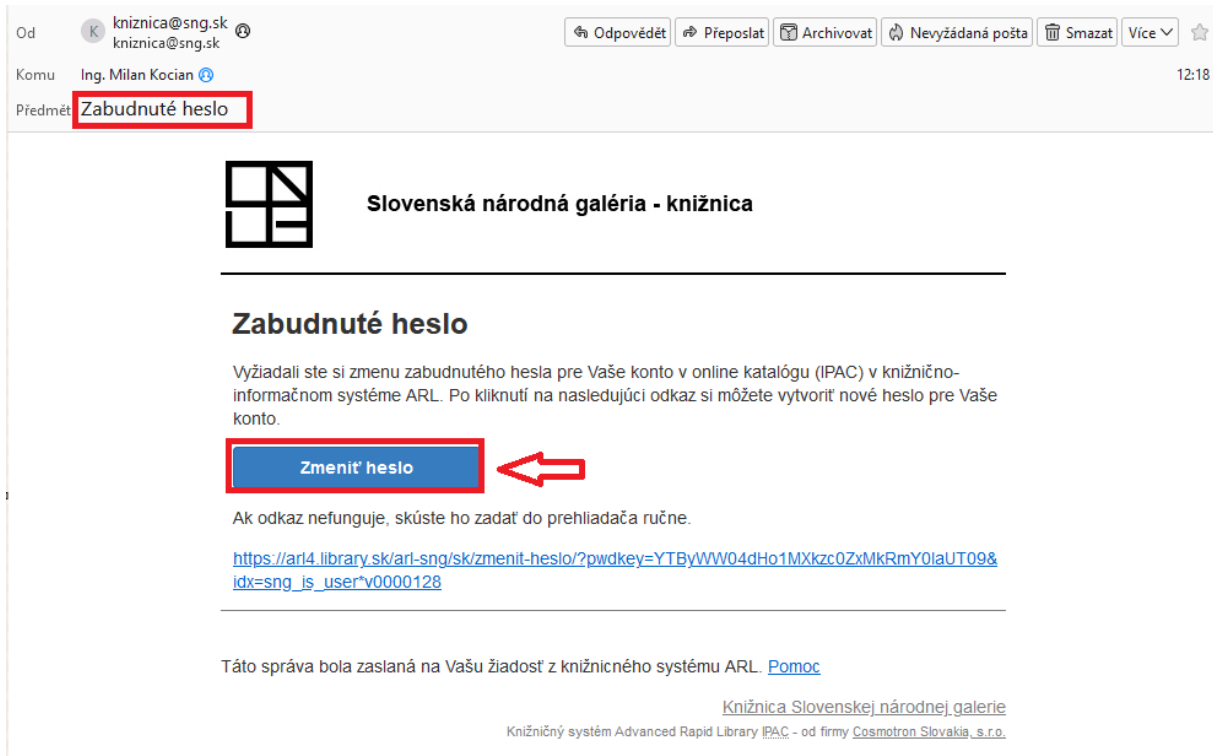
Od K kniznica@sng.sk kniznica@sng.sk

Odpovědět Přeposlat Archivovat Nevyžádaná pošta Smazat Více

Komu Ing. Milan Kocian

12:18

Předmět Zabudnuté heslo

Slovenská národná galéria - knižnica

Zabudnuté heslo

Vyžiadali ste si zmenu zabudnutého hesla pre Vaše konto v online katalógu (IPAC) v knižničnoinformačnom systéme ARL. Po kliknutí na nasledujúci odkaz si môžete vytvoriť nové heslo pre Vaše konto.

Zmeniť heslo

Ak odkaz nefunguje, skúste ho zadať do prehliadača ručne.

https://arl4.library.sk/arl-sng/sk/zmenit-heslo/?pwdkey=YTByWW04dHo1MXkzc0ZxMkRmY0laUT09&idx=sng_is_user*v0000128

Táto správa bola zaslaná na Vašu žiadosť z knižničného systému ARL. Pomoc

Knižnica Slovenskej národnej galerie

Knižničný systém Advanced Rapid Library IPAC - od firmy Cosmotron Slovakia, s.r.o.